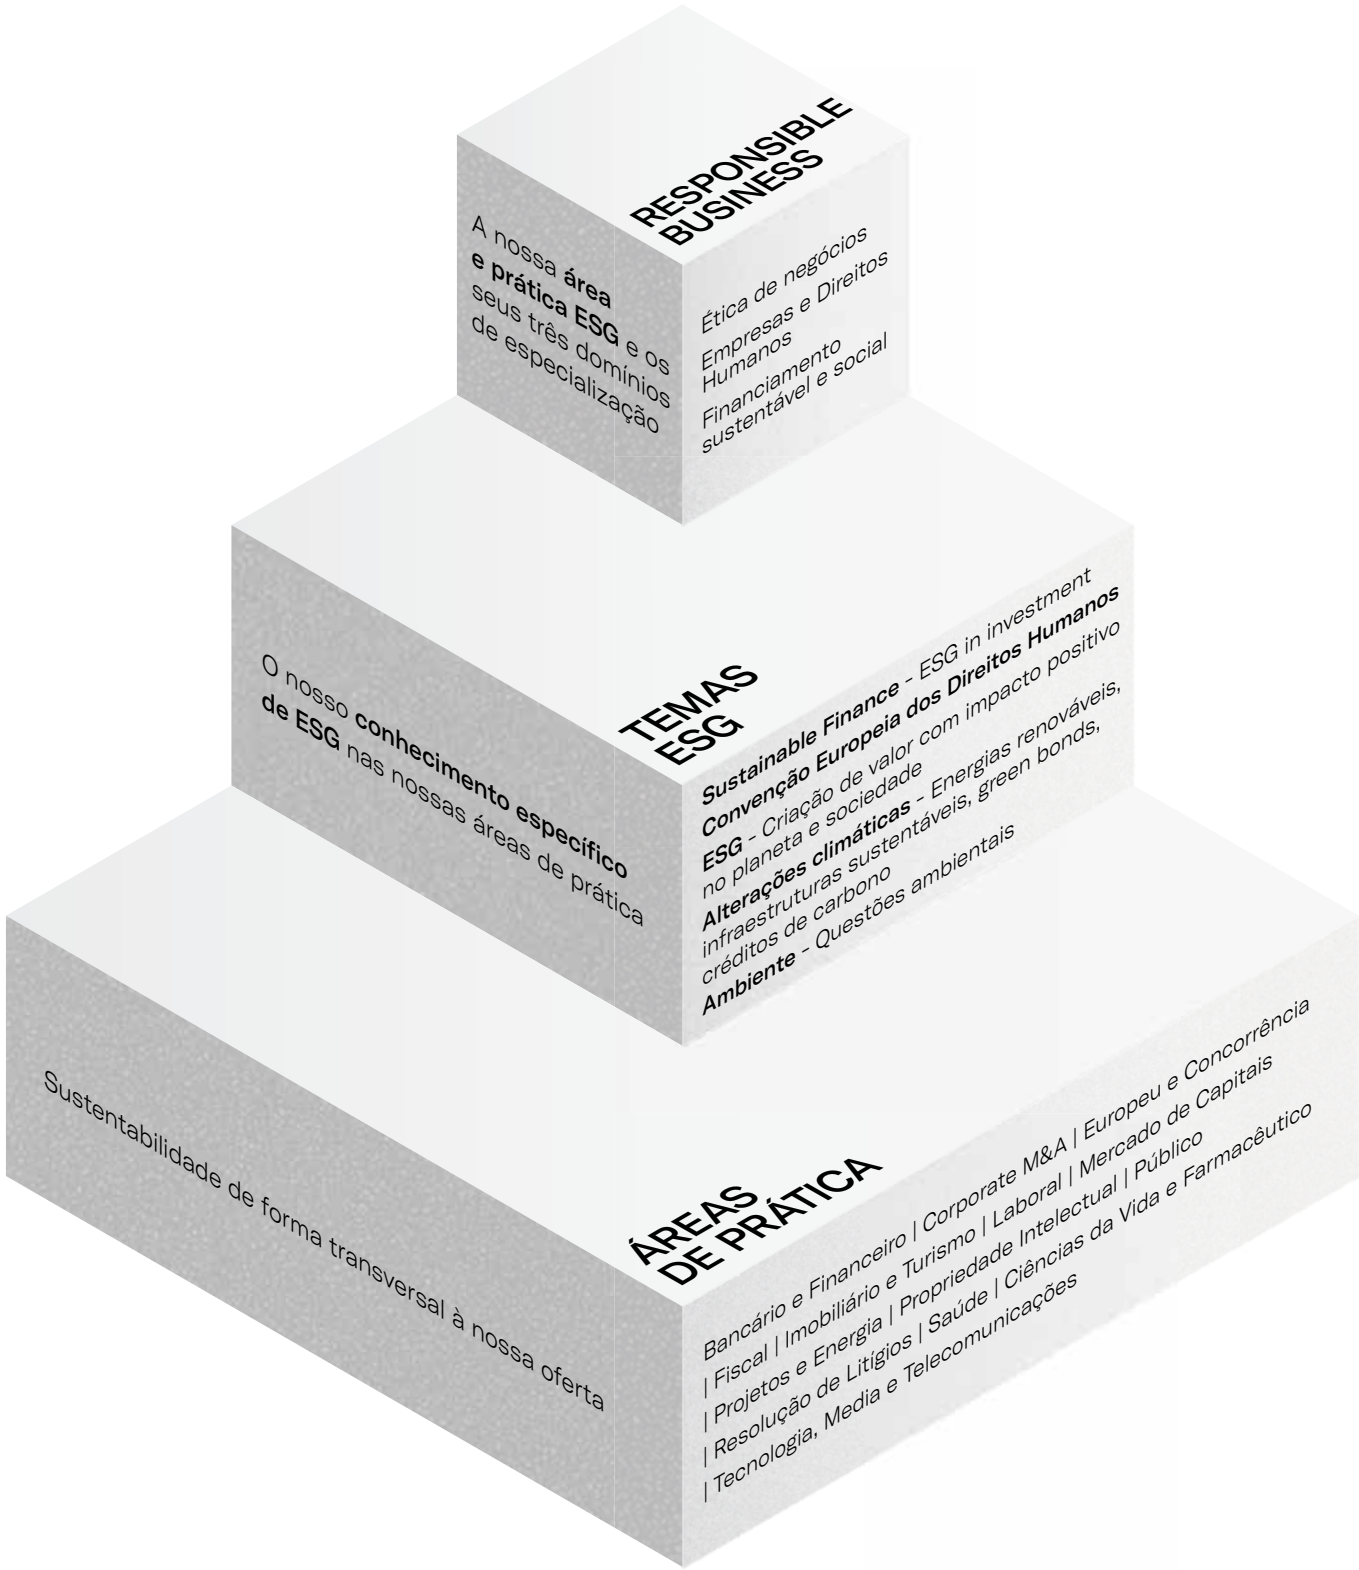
RESPONSIBLE BUSINESS

A nossa área e prática ESG e os seus três domínios de especialização

Ética de negócios

Empresas e Direitos Humanos

Financiamento sustentável e social

TEMAS ESG

O nosso conhecimento específico de ESG nas nossas áreas de prática

Sustainable Finance - ESG in investment

Convenção Europeia dos Direitos Humanos

ESG - Criação de valor com impacto positivo no planeta e sociedade

Alterações climáticas - Energias renováveis, infraestruturas sustentáveis, green bonds, créditos de carbono

Ambiente - Questões ambientais

ÁREAS DE PRÁTICA

Sustentabilidade de forma transversal à nossa oferta

Bancário e Financeiro | Corporate M&A | Europeu e Concorrência | Fiscal | Imobiliário e Turismo | Laboral | Mercado de Capitais | Projetos e Energia | Propriedade Intelectual | Público | Resolução de Litígios | Saúde | Ciências da Vida e Farmacêutico | Tecnologia, Media e Telecomunicações